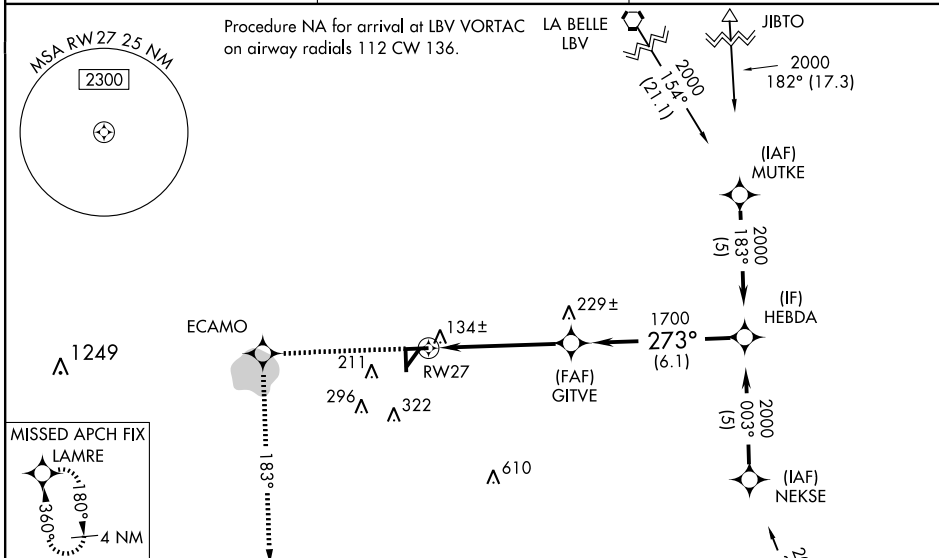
Procedure NA for arrival at LBV VORTAC on airway radials 112 CW 136.

MSA RW27 25 NM

2300

LA BELLE
LBV

JIBTO

2000
154°
(21.1)

2000
182° (17.3)

(IAF)
MUTKE

2000
183°
(5)

(IF)
HEBDA

1700
273°
(6.1)

229±

(FAF)
GITVE

134±

RW27

211

ECAMO

1249

296

322

2000
003°
(5)

(IAF)
NEKSE

610

183°

MISSED APCH FIX
LAMRE

180°

360°

4 NM

2